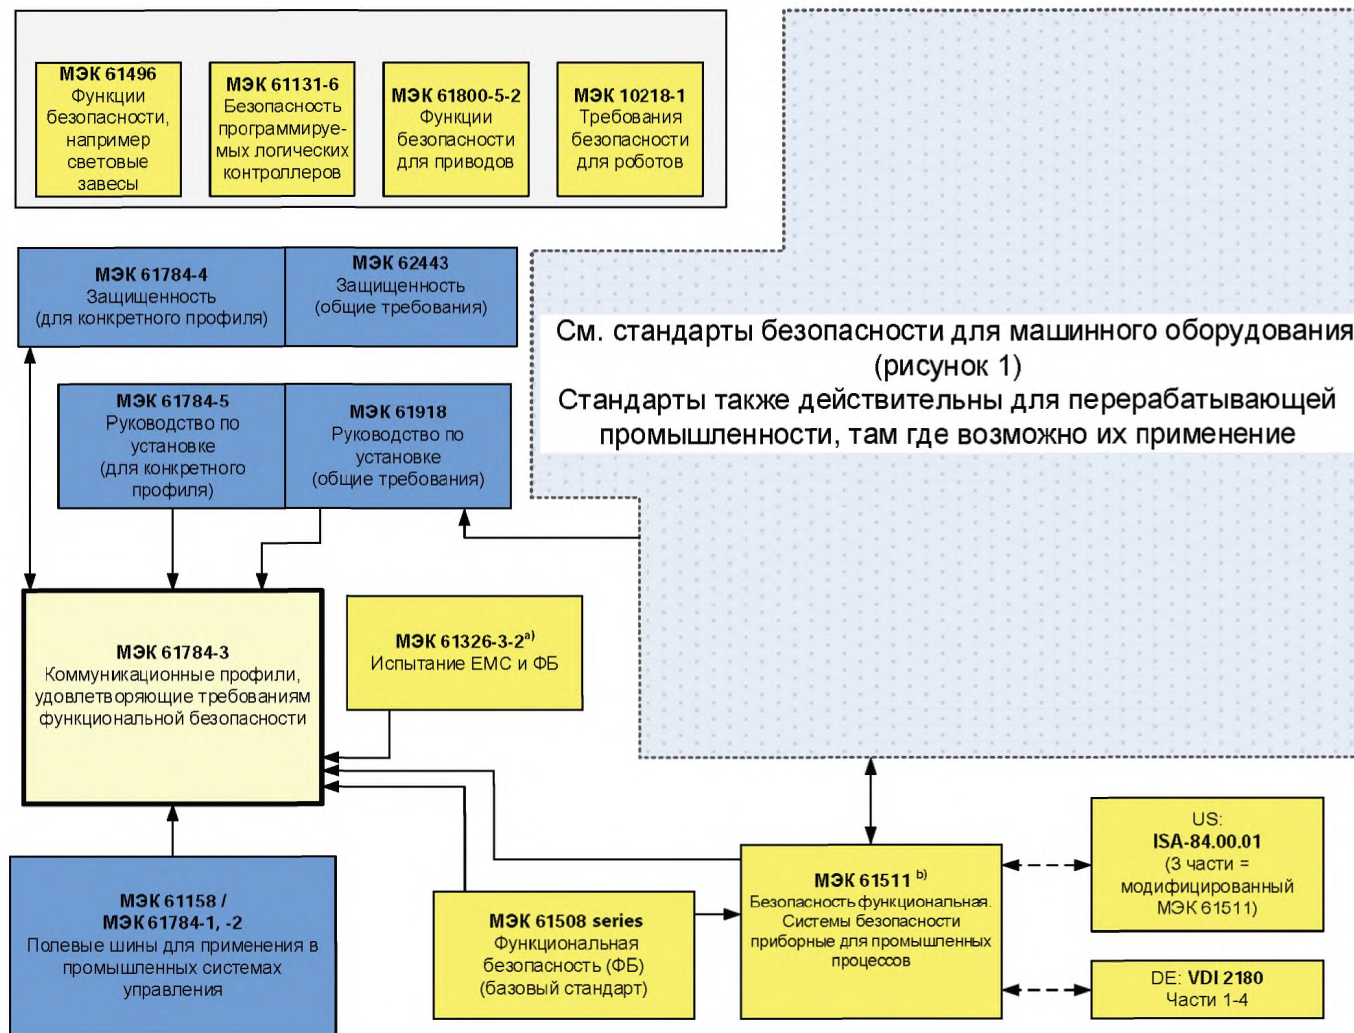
МЭК 61496
Функции безопасности, например световые завесы

МЭК 61131-6
Безопасность программируемых логических контроллеров

МЭК 61800-5-2
Функции безопасности для приводов

МЭК 10218-1
Требования безопасности для роботов

МЭК 61784-4
Защищенность (для конкретного профиля)

МЭК 62443
Защищенность (общие требования)

См. стандарты безопасности для машинного оборудования (рисунок 1)
Стандарты также действительны для перерабатывающей промышленности, там где возможно их применение

МЭК 61784-5
Руководство по установке (для конкретного профиля)

МЭК 61918
Руководство по установке (общие требования)

МЭК 61784-3
Коммуникационные профили, удовлетворяющие требованиям функциональной безопасности

МЭК 61326-3-2$^{a)}$
Испытание ЕМС и ФБ

МЭК 61158 /
МЭК 61784-1, -2
Полевые шины для применения в промышленных системах управления

МЭК 61508 series
Функциональная безопасность (ФБ) (базовый стандарт)

МЭК 61511 $^{b)}$
Безопасность функциональная. Системы безопасности приборные для промышленных процессов

US:
ISA-84.00.01
(3 части = модифицированный МЭК 61511)

DE: VDI 2180
Части 1-4